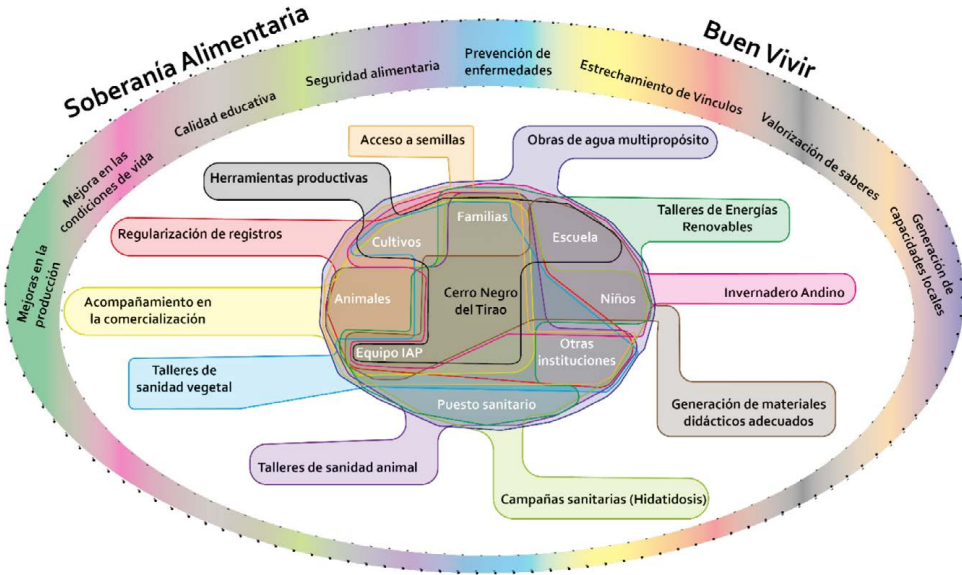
Soberanía Alimentaria

Buen Vivir

Mejoras en la producción

Mejora en las condiciones de vida

Calidad educativa

Seguridad alimentaria

Prevención de enfermedades

Estrechamiento de Vínculos

Valorización de saberes

Generación de capacidades locales

Acceso a semillas

Obras de agua multipropósito

Herramientas productivas

Talleres de Energías Renovables

Regularización de registros

Invernadero Andino

Acompañamiento en la comercialización

Talleres de sanidad vegetal

Generación de materiales didácticos adecuados

Talleres de sanidad animal

Campañas sanitarias (Hidatidosis)

Familias

Cultivos

Escuela

Animales

Cerro Negro del Tirao

Niños

Equipo IAP

Otras instituciones

Puesto sanitario